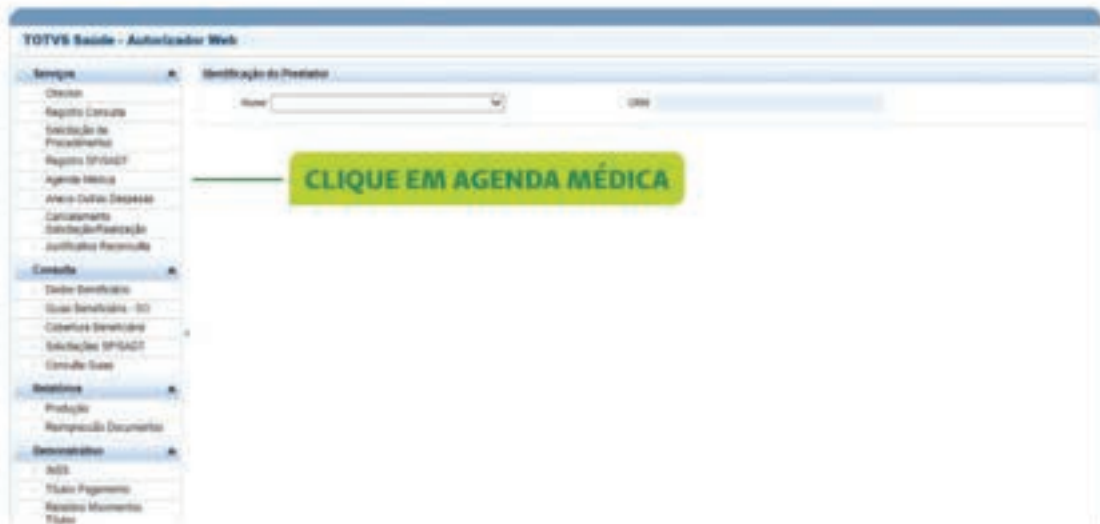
TOTVS Saúde - Autorizador Web

Serviços
Checkin
Registro Consulta
Solicitação de Procedimentos
Registro SP/SADT
Agenda Médica
Anexo Outras Despesas
Cancelamento Solicitação/Realização
Justificativa Reconsulta

Consulta
Dados Beneficiário
Guias Beneficiário - SO
Cobertura Beneficiário
Solicitações SP/SADT
Consulta Guias

Relatórios
Produção
Reimpressão Documentos

Demonstrativo
IMDS
Título Pagamento
Relatório Movimentos Título

Identificação do Prestador
Nome
CRM

CLIQUE EM AGENDA MÉDICA